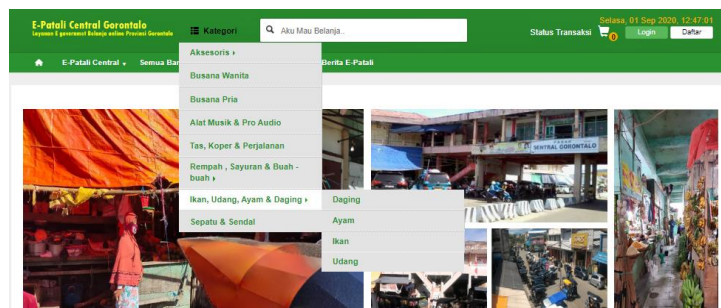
E-Patali Central Gorontalo
Layanan E-goverment Belanja online Provinsi Gorontalo

Kategori

Aku Mau Belanja..

Status Transaksi

0

Selasa, 01 Sep 2020, 12:47:01

Login

Daftar

E-Patali Central

Semua Ba

Berita E-Patali

Aksesoris

Busana Wanita

Busana Pria

Alat Musik & Pro Audio

Tas, Koper & Perjalanan

Rempah , Sayuran & Buah - buah

Ikan, Udang, Ayam & Daging

Sepatu & Sendal

Daging

Ayam

Ikan

Udang

SENTRAL GORONTALO